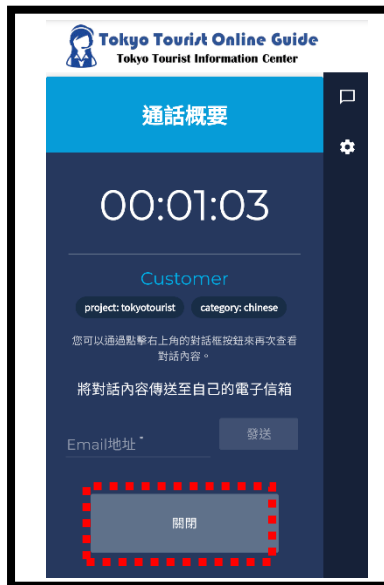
Tokyo Tourist Online Guide
Tokyo Tourist Information Center

通話概要

00:01:03

Customer

project: tokyotourist
category: chinese

您可以通過點擊右上角的對話框按鈕來再次查看對話內容。

將對話內容傳送至自己的電子信箱

Email地址 *

發送

關閉